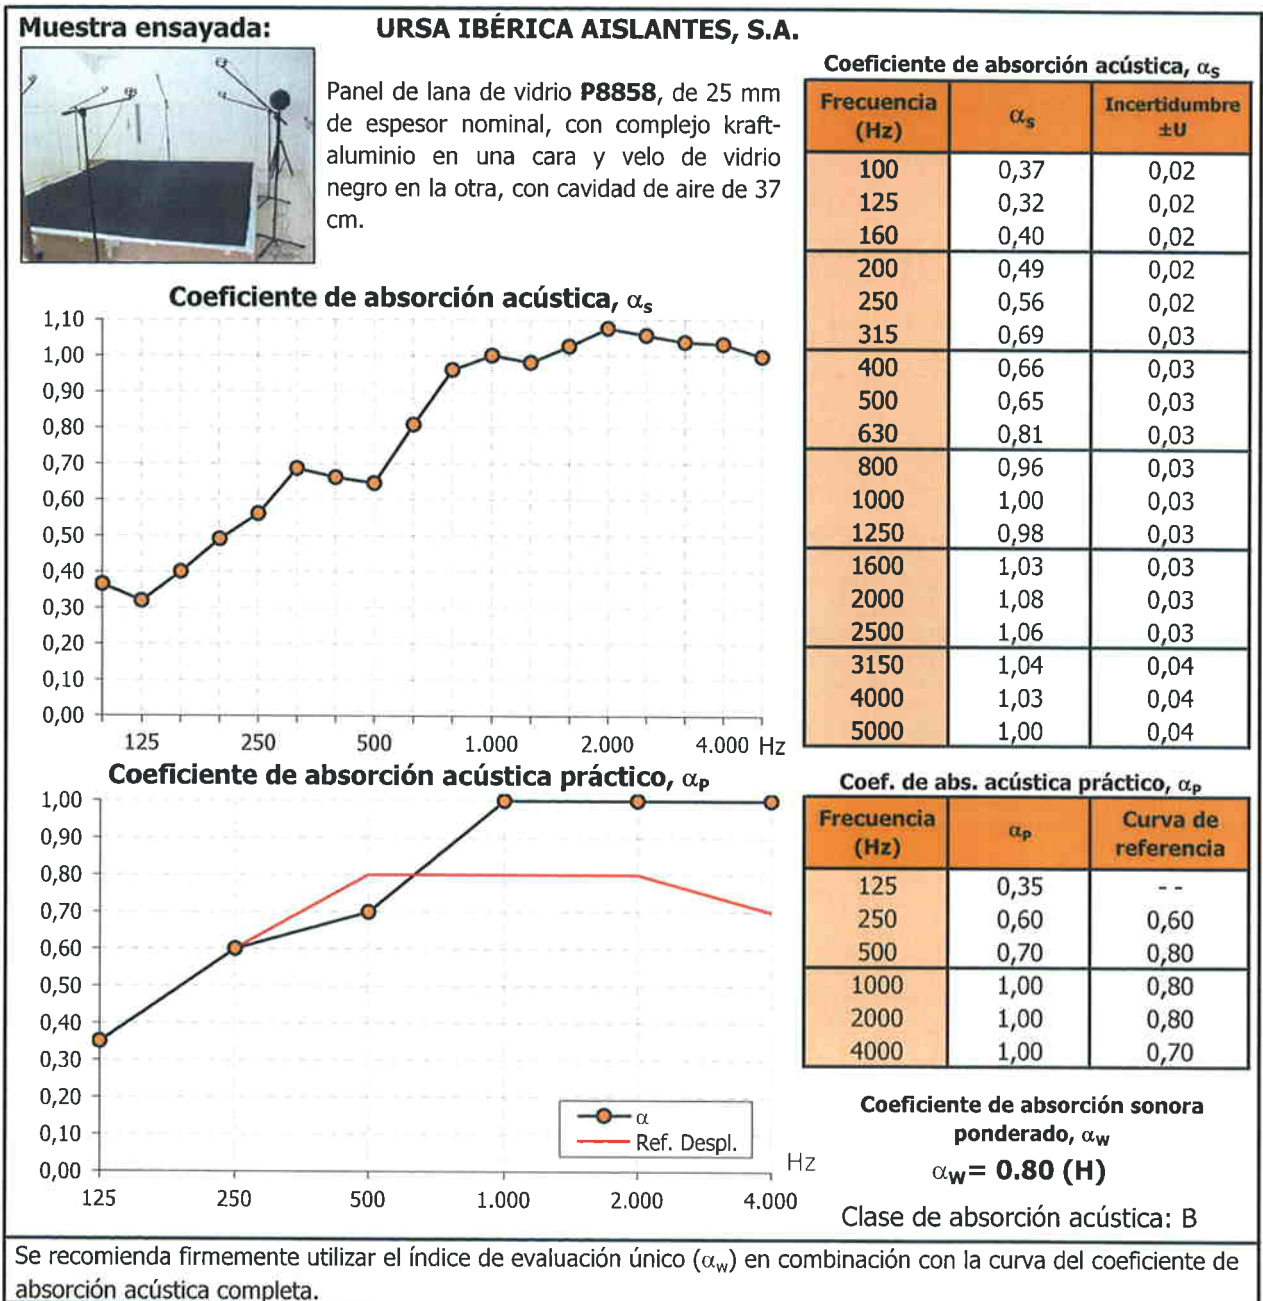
Muestra ensayada: URSA IBÉRICA AISLANTES, S.A.

Panel de lana de vidrio P8858, de 25 mm de espesor nominal, con complejo kraft-aluminio en una cara y velo de vidrio negro en la otra, con cavidad de aire de 37 cm.

Coeficiente de absorción acústica, $\alpha_s$

| Frecuencia (Hz) | $\alpha_s$ | Incertidumbre ±U |
|---|---|---|
| 100 | 0,37 | 0,02 |
| 125 | 0,32 | 0,02 |
| 160 | 0,40 | 0,02 |
| 200 | 0,49 | 0,02 |
| 250 | 0,56 | 0,02 |
| 315 | 0,69 | 0,03 |
| 400 | 0,66 | 0,03 |
| 500 | 0,65 | 0,03 |
| 630 | 0,81 | 0,03 |
| 800 | 0,96 | 0,03 |
| 1000 | 1,00 | 0,03 |
| 1250 | 0,98 | 0,03 |
| 1600 | 1,03 | 0,03 |
| 2000 | 1,08 | 0,03 |
| 2500 | 1,06 | 0,03 |
| 3150 | 1,04 | 0,04 |
| 4000 | 1,03 | 0,04 |
| 5000 | 1,00 | 0,04 |

Coeficiente de absorción acústica, $\alpha_s$

1,10 1,00 0,90 0,80 0,70 0,60 0,50 0,40 0,30 0,20 0,10 0,00
125 250 500 1.000 2.000 4.000 Hz

Coeficiente de absorción acústica práctico, $\alpha_p$

1,00 0,90 0,80 0,70 0,60 0,50 0,40 0,30 0,20 0,10 0,00
125 250 500 1.000 2.000 4.000 Hz
$\alpha$
Ref. Despl.

Coef. de abs. acústica práctico, $\alpha_p$

| Frecuencia (Hz) | $\alpha_p$ | Curva de referencia |
|---|---|---|
| 125 | 0,35 | - - |
| 250 | 0,60 | 0,60 |
| 500 | 0,70 | 0,80 |
| 1000 | 1,00 | 0,80 |
| 2000 | 1,00 | 0,80 |
| 4000 | 1,00 | 0,70 |

Coeficiente de absorción sonora ponderado, $\alpha_w$
$\alpha_w$= 0.80 (H)
Clase de absorción acústica: B

Se recomienda firmemente utilizar el índice de evaluación único ($\alpha_w$) en combinación con la curva del coeficiente de absorción acústica completa.